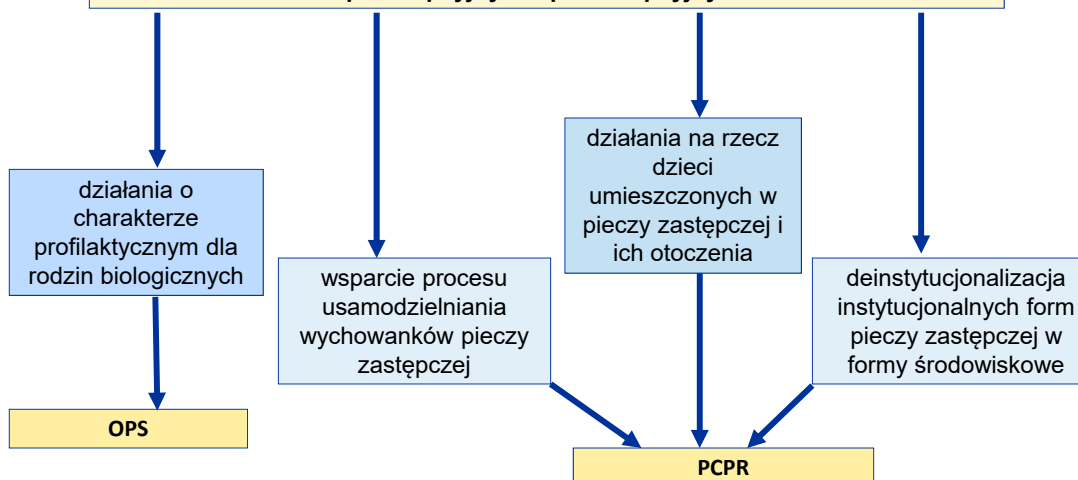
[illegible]

działania o charakterze profilaktycznym dla rodzin biologicznych

wsparcie procesu usamodzielniania wychowanków pieczy zastępczej

działania na rzecz dzieci umieszczonych w pieczy zastępczej i ich otoczenia

deinstytucjonalizacja instytucjonalnych form pieczy zastępczej w formy środowiskowe

OPS

PCPR